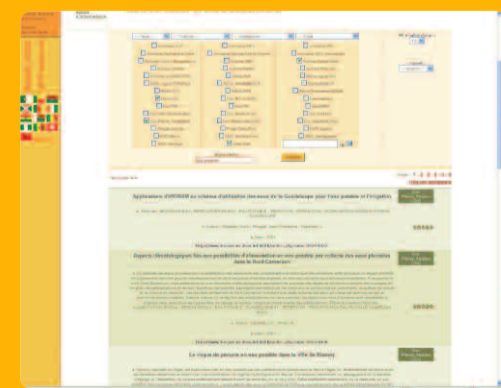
Application d'ISIS EAU au schéma d'utilisation des eaux de la Guadeloupe pour l'eau potable et l'irrigation

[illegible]

Aspects climatologiques liés aux possibilités d'alimentation en eau potable par recharge des eaux pluviales dans le Nord Cameroun

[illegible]

Le risque de pénurie en eau potable dans la ville de Niamey

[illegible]